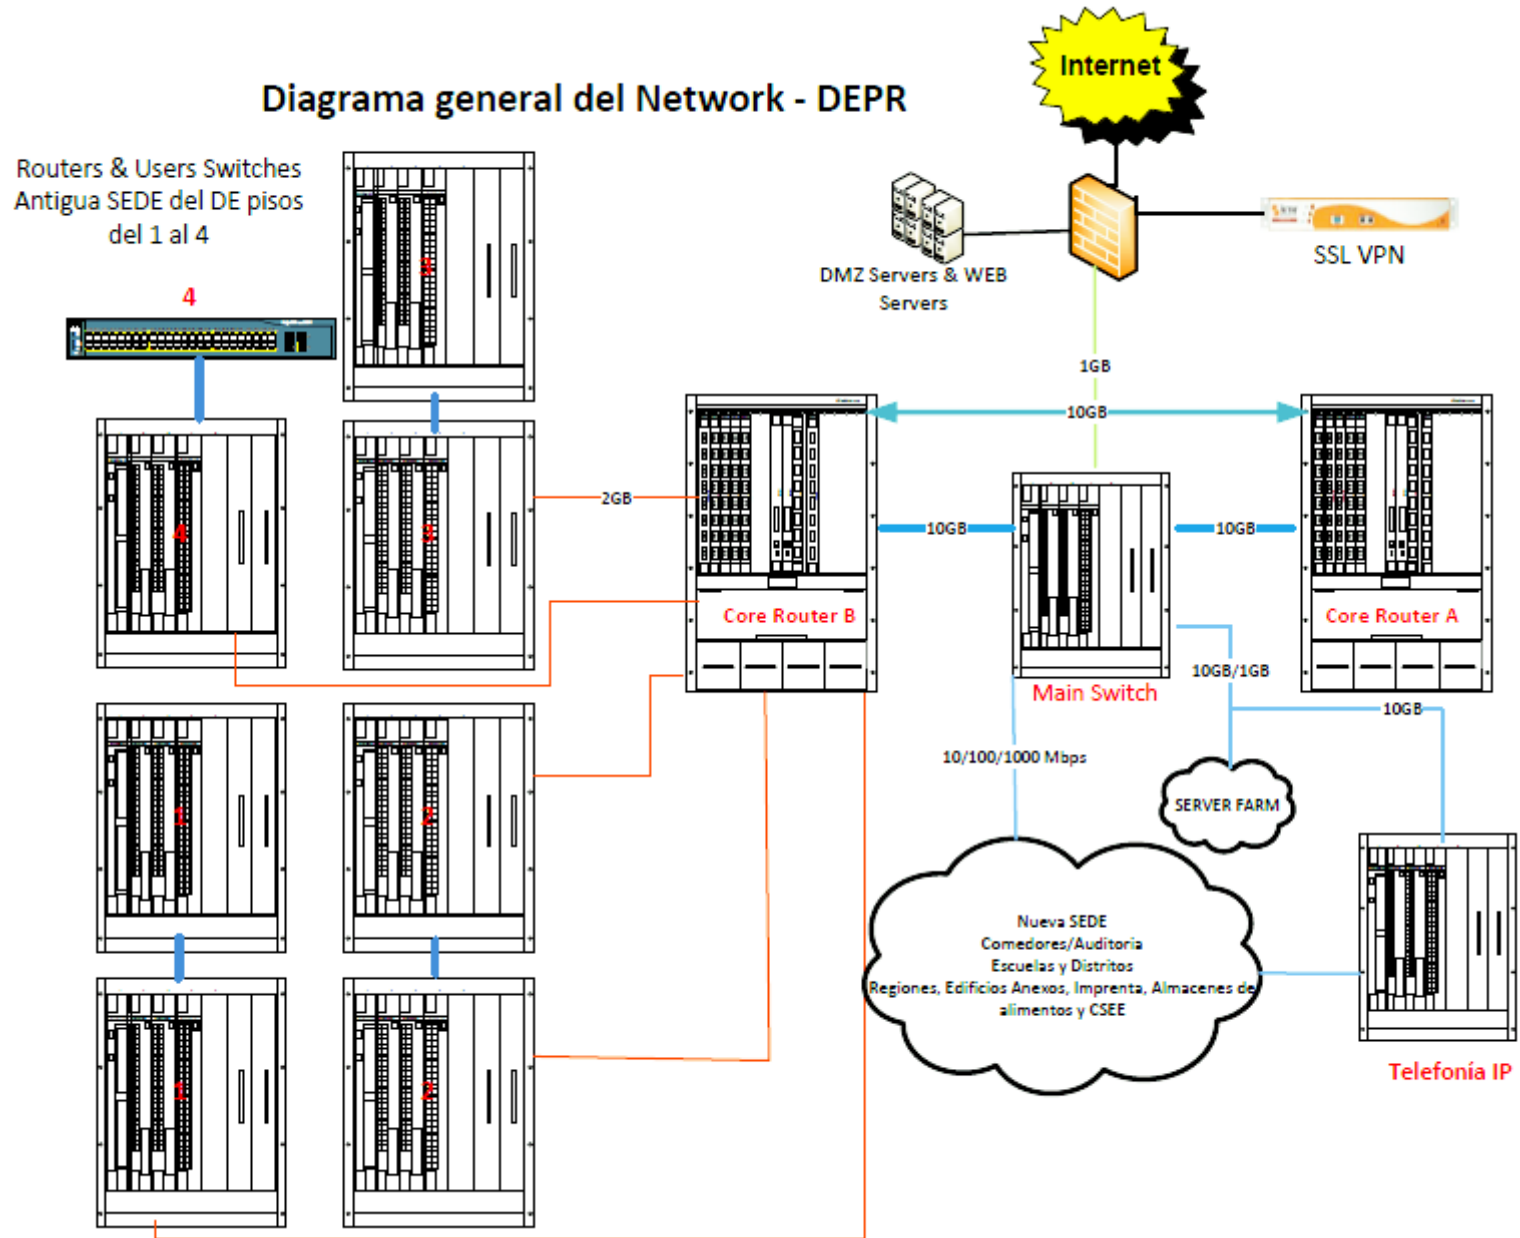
Diagrama general del Network - DEPR

Internet

Routers & Users Switches Antigua SEDE del DE pisos del 1 al 4

4

3

4

3

1

2

1

2

DMZ Servers & WEB Servers

SSL VPN

1GB

10GB

2GB

10GB

10GB

Core Router B

Main Switch

Core Router A

10GB/1GB

10GB

10/100/1000 Mbps

SERVER FARM

Nueva SEDE
Comedores/Auditoria
Escuelas y Distritos
Regiones, Edificios Anexos, Imprenta, Almacenes de alimentos y CSEE

Telefonía IP